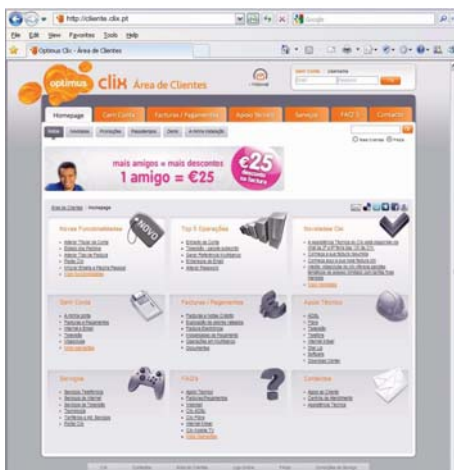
http://cliente.clix.pt

File Edit View Favorites Tools Help

Optimus Clix - Área de Clientes

optimus clix Área de Clientes

Homepage | Cem Conta | Facturas / Pagamentos | Apoio Técnico | Serviços | FAQ'S | Contactos

mais amigos = mais descontos
1 amigo = €25

€25 desconto na factura

Área de Clientes | Homepage

Novas Funcionalidades

NOVO

Top 5 Operações

Novidades Clix

Sem Conta

Facturas / Pagamentos

Apoio Técnico

Serviços

FAQ'S

Contactos